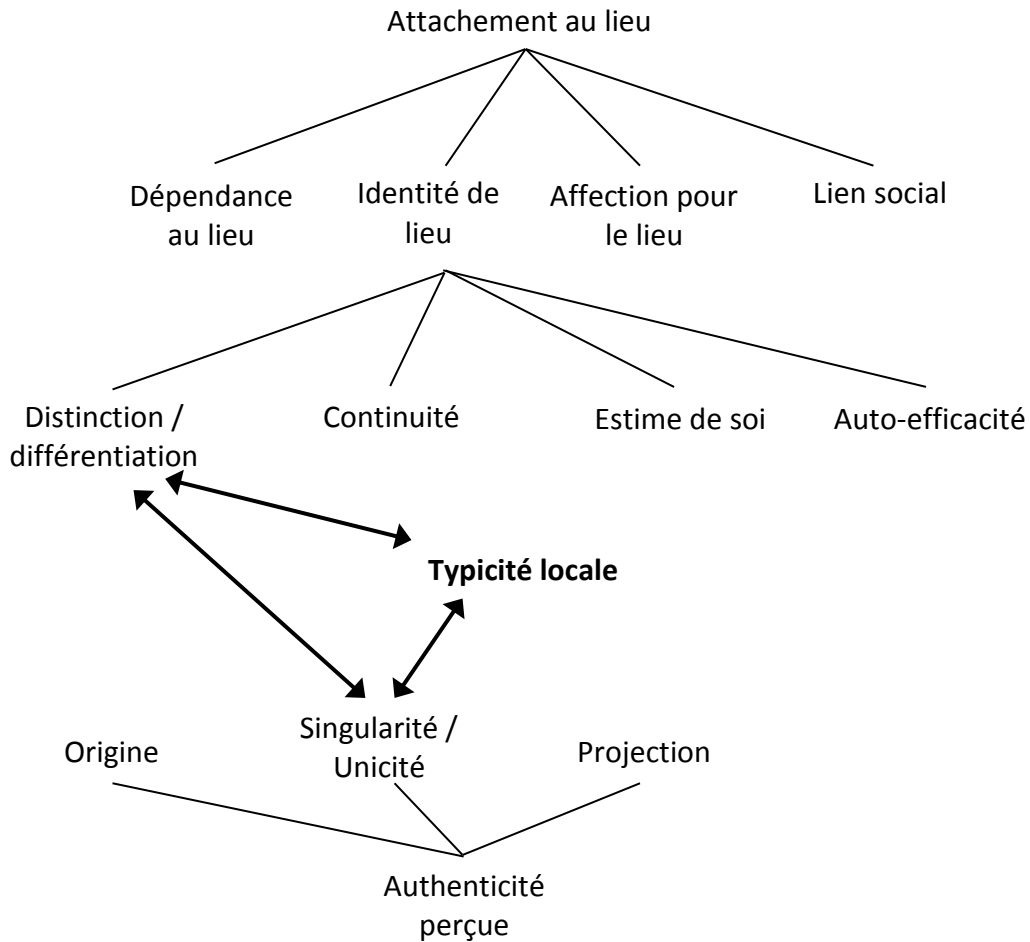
Attachement au lieu

Dépendance au lieu

Identité de lieu

Affection pour le lieu

Lien social

Distinction / différentiation

Continuité

Estime de soi

Auto-efficacité

**Typicité locale**

Origine

Singularité / Unicité

Projection

Authenticité perçue